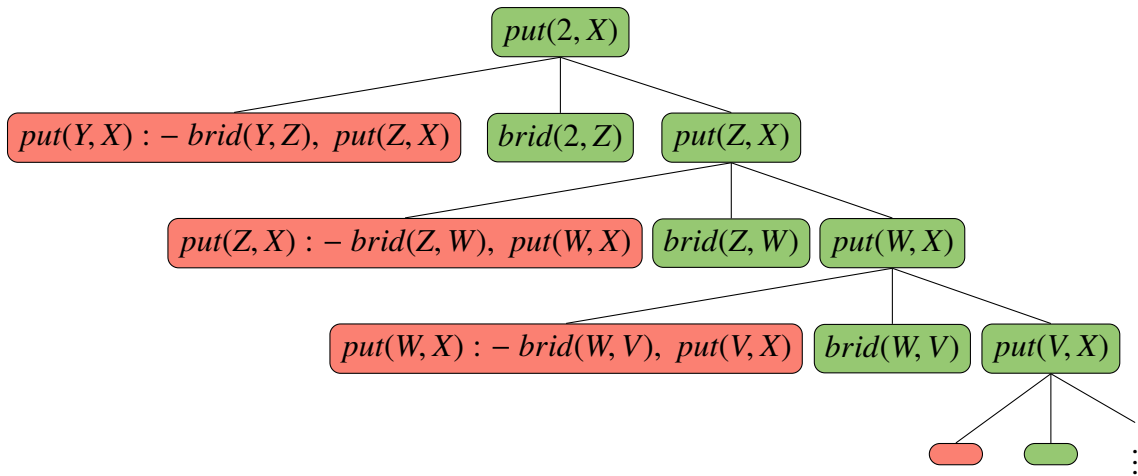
$put(2, X)$

$put(Y, X) :- brid(Y, Z),\ put(Z, X)$

$brid(2, Z)$

$put(Z, X)$

$put(Z, X) :- brid(Z, W),\ put(W, X)$

$brid(Z, W)$

$put(W, X)$

$put(W, X) :- brid(W, V),\ put(V, X)$

$brid(W, V)$

$put(V, X)$

$\vdots$